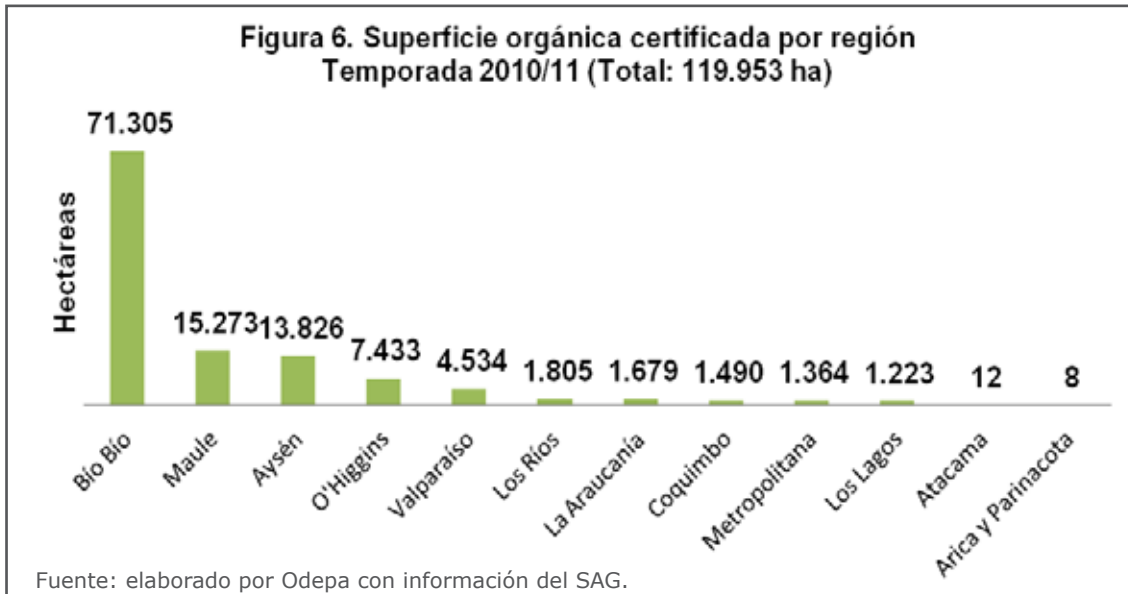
Figura 6. Superficie orgánica certificada por región
Temporada 2010/11 (Total: 119.953 ha)

Hectáreas

71.305
15.273
13.826
7.433
4.534
1.805
1.679
1.490
1.364
1.223
12
8

Bío Bío
Maule
Aysén
O'Higgins
Valparaíso
Los Ríos
La Araucanía
Coquimbo
Metropolitana
Los Lagos
Atacama
Arica y Parinacota

Fuente: elaborado por Odepa con información del SAG.